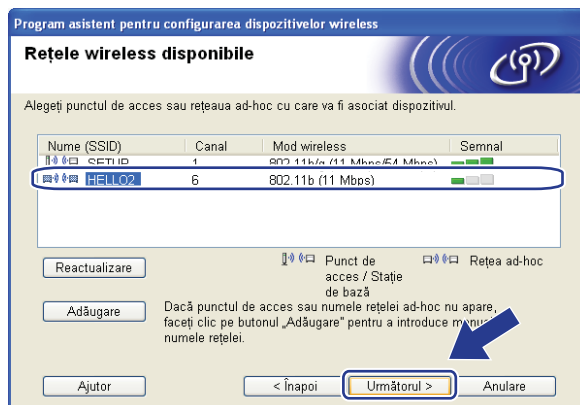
Program asistent pentru configurarea dispozitivelor wireless

Rețele wireless disponibile

Alegeți punctul de acces sau rețeaua ad-hoc cu care va fi asociat dispozitivul.

| Nume (SSID) | Canal | Mod wireless | Semnal |
|---|---|---|---|
| SETUP | 1 | 802.11b/g (11 Mbps/54 Mbps) | |
| HELLO2 | 6 | 802.11b (11 Mbps) | |

Punct de acces / Stație de bază

Rețea ad-hoc

Reactualizare

Adăugare

Dacă punctul de acces sau numele rețelei ad-hoc nu apare, faceți clic pe butonul „Adăugare" pentru a introduce manual numele rețelei.

Ajutor

< Înapoi

Următorul >

Anulare